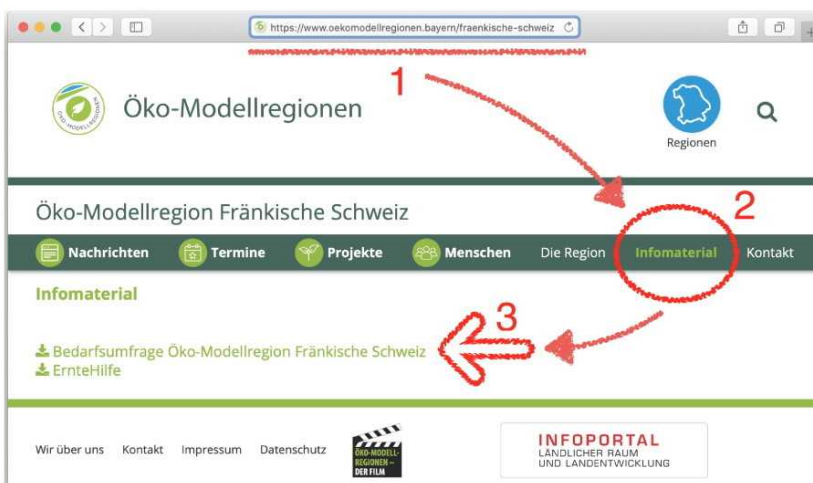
https://www.oekomodellregionen.bayern/fraenkische-schweiz

1

Öko-Modellregionen

Regionen

Öko-Modellregion Fränkische Schweiz

2

Nachrichten Termine Projekte Menschen Die Region Infomaterial Kontakt

Infomaterial

3

Bedarfsumfrage Öko-Modellregion Fränkische Schweiz
ErnteHilfe

Wir über uns Kontakt Impressum Datenschutz

ÖKO-MODELL-REGIONEN – DER FILM

INFOPORTAL
LÄNDLICHER RAUM
UND LANDENTWICKLUNG